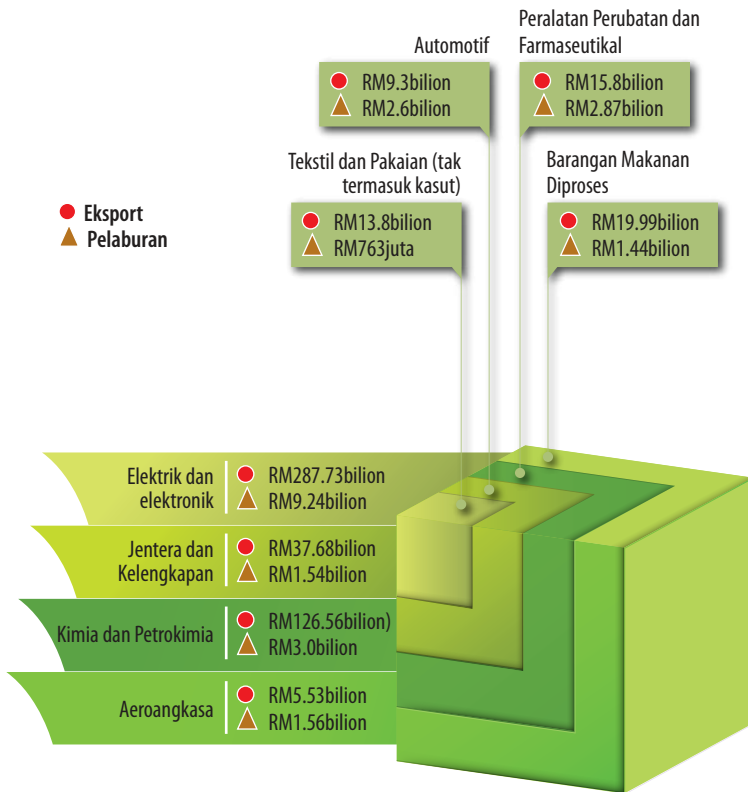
Eksport
Pelaburan

Automotif
RM9.3bilion
RM2.6bilion

Peralatan Perubatan dan Farmaseutikal
RM15.8bilion
RM2.87bilion

Tekstil dan Pakaian (tak termasuk kasut)
RM13.8bilion
RM763juta

Barangan Makanan Diproses
RM19.99bilion
RM1.44bilion

Elektrik dan elektronik
RM287.73bilion
RM9.24bilion

Jentera dan Kelengkapan
RM37.68bilion
RM1.54bilion

Kimia dan Petrokimia
RM126.56bilion)
RM3.0bilion

Aeroangkasa
RM5.53bilion
RM1.56bilion